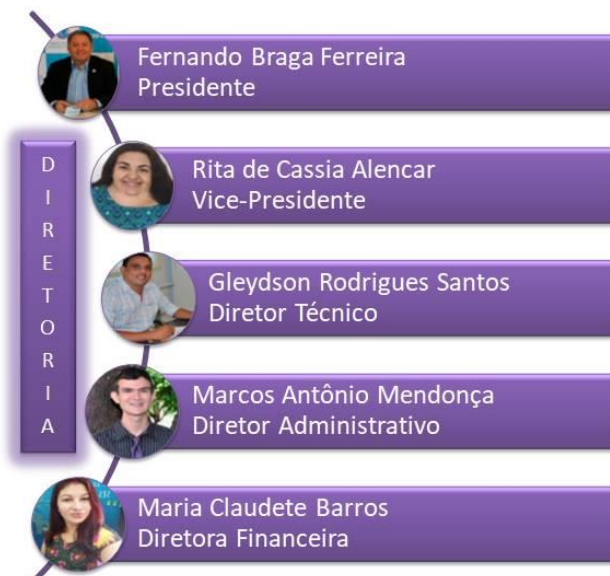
D
I
R
E
T
O
R
I
A

Fernando Braga Ferreira
Presidente

Rita de Cassia Alencar
Vice-Presidente

Gleydson Rodrigues Santos
Diretor Técnico

Marcos Antônio Mendonça
Diretor Administrativo

Maria Claudete Barros
Diretora Financeira